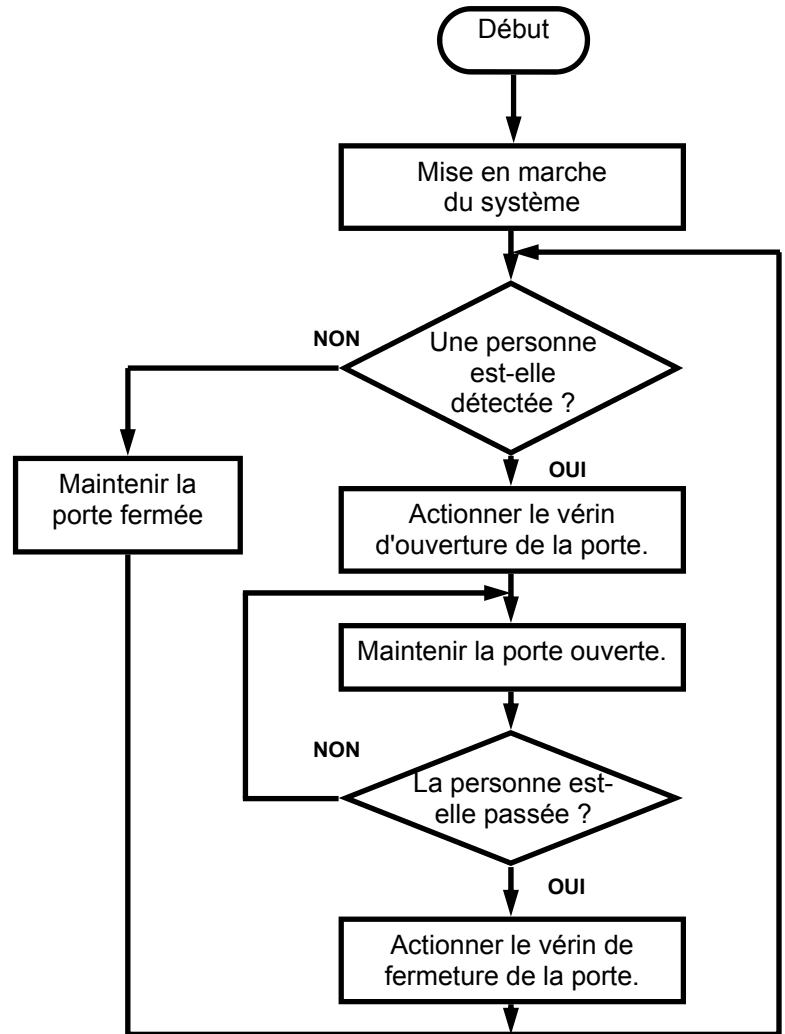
Début

Mise en marche du système

NON

Une personne est-elle détectée ?

OUI

Maintenir la porte fermée

Actionner le vérin d'ouverture de la porte.

Maintenir la porte ouverte.

NON

La personne est-elle passée ?

OUI

Actionner le vérin de fermeture de la porte.